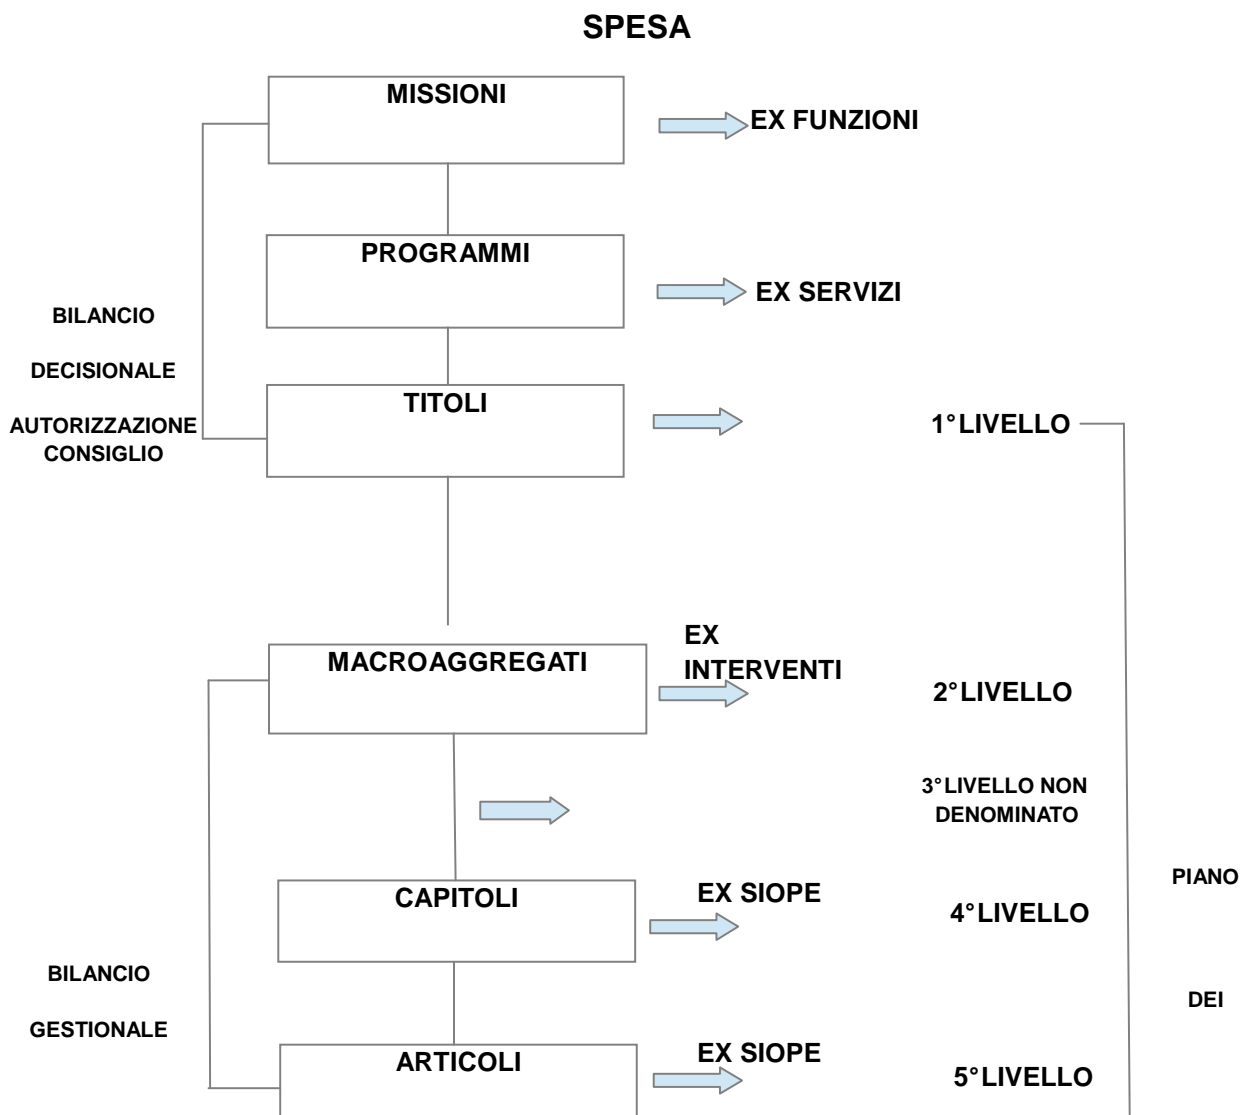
SPESA

MISSIONI

EX FUNZIONI

PROGRAMMI

EX SERVIZI

BILANCIO

DECISIONALE

AUTORIZZAZIONE CONSIGLIO

TITOLI

1°LIVELLO

MACROAGGREGATI

EX INTERVENTI

2°LIVELLO

3°LIVELLO NON DENOMINATO

PIANO

CAPITOLI

EX SIOPE

4°LIVELLO

BILANCIO

GESTIONALE

DEI

ARTICOLI

EX SIOPE

5°LIVELLO